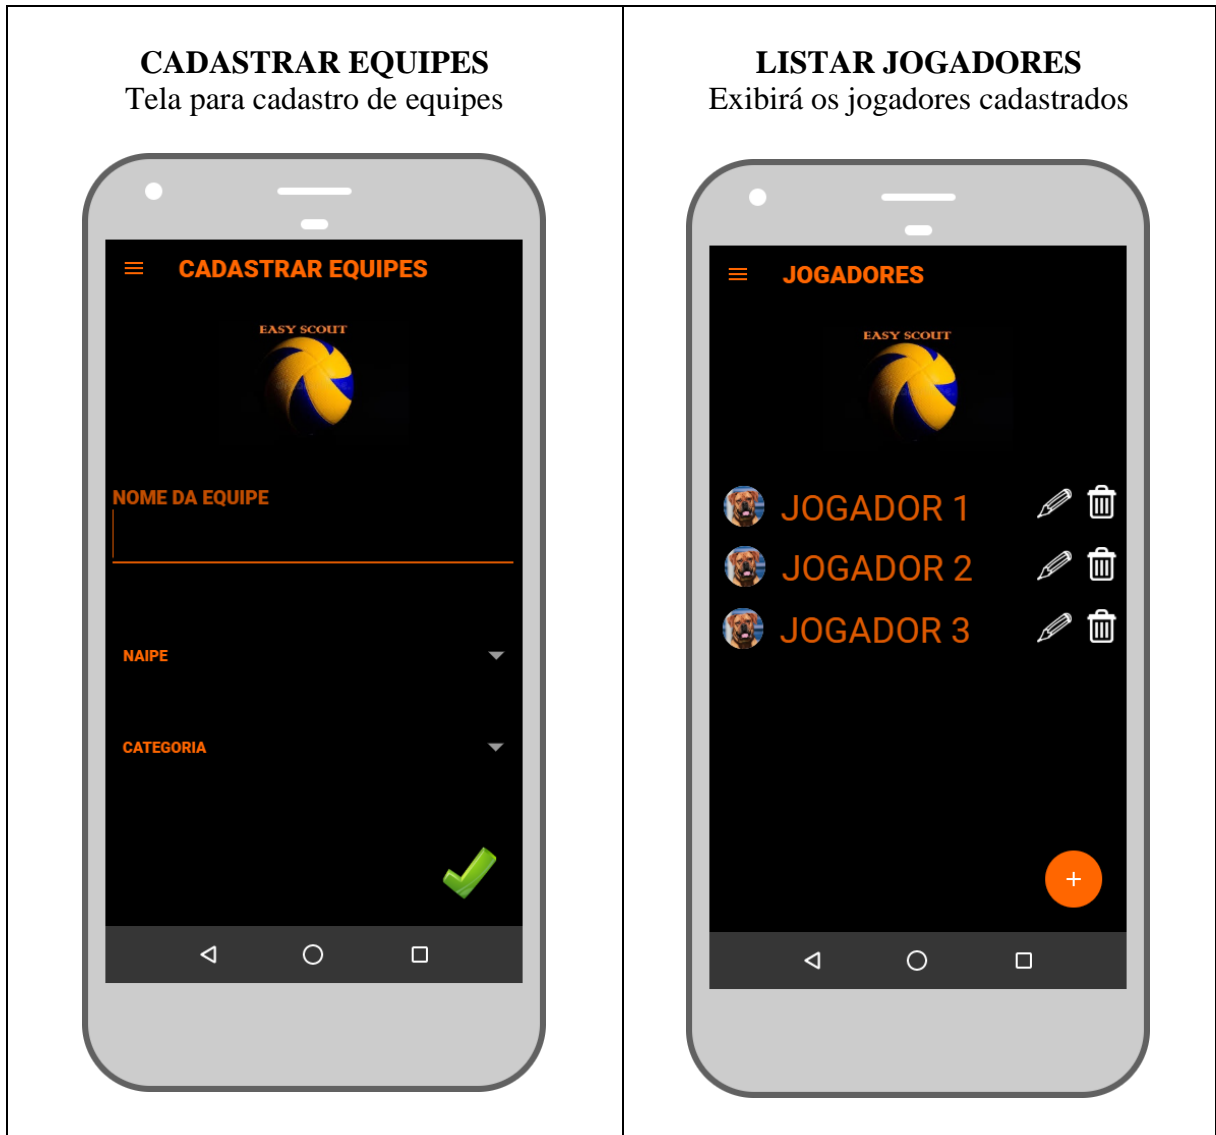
**CADASTRAR EQUIPES**
Tela para cadastro de equipes

CADASTRAR EQUIPES

EASY SCOUT

NOME DA EQUIPE

NAIPE

CATEGORIA

**LISTAR JOGADORES**
Exibirá os jogadores cadastrados

JOGADORES

EASY SCOUT

JOGADOR 1

JOGADOR 2

JOGADOR 3

+